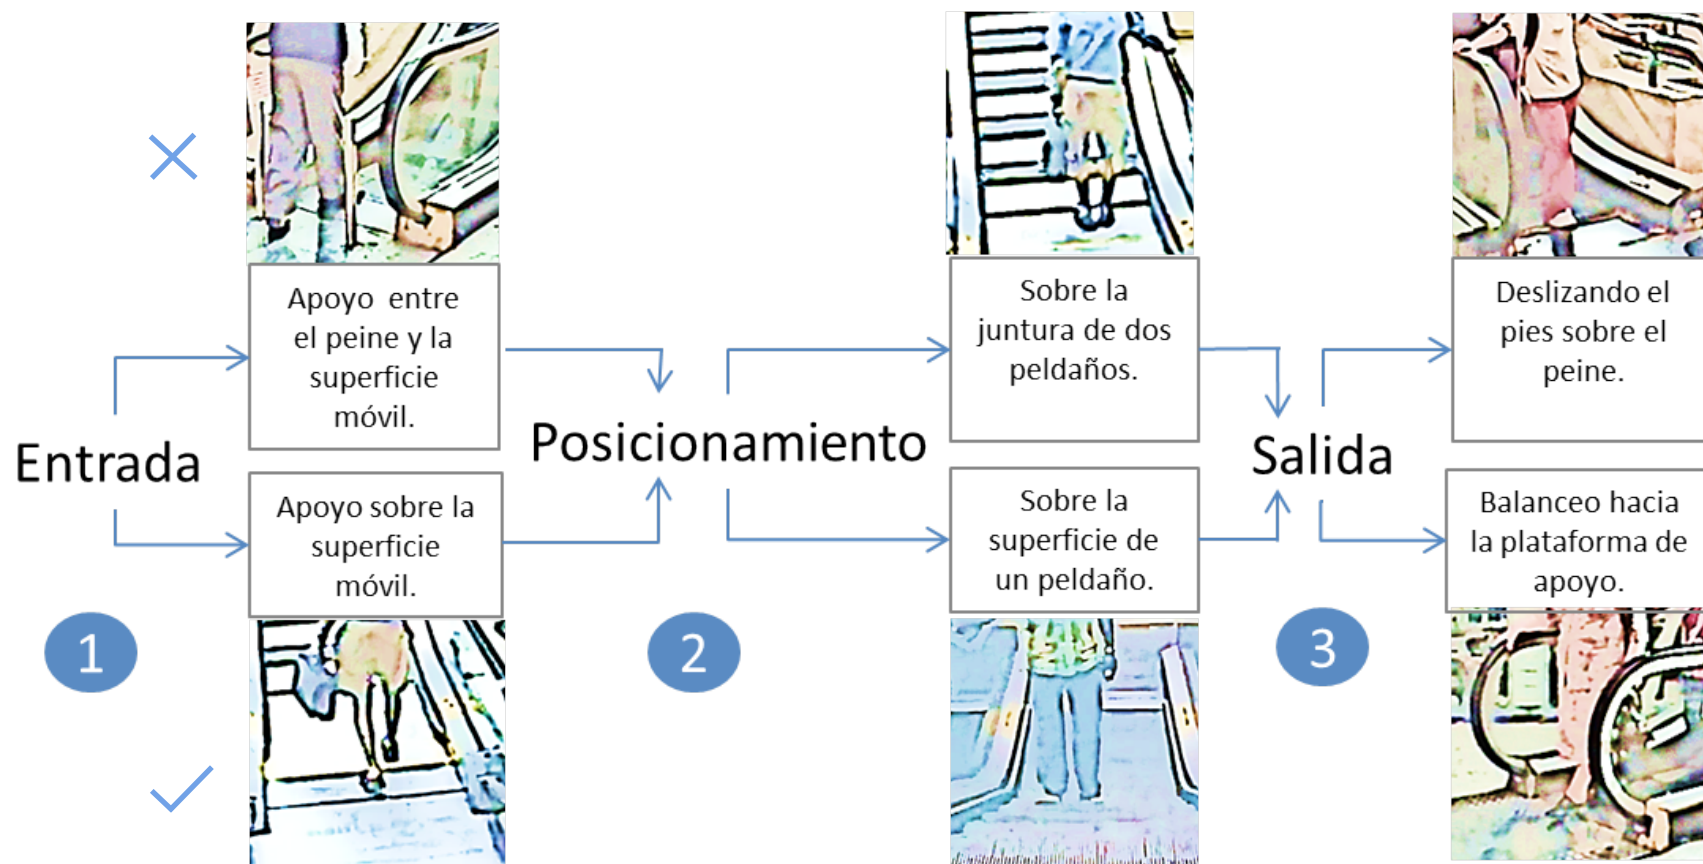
Entrada

Apoyo entre el peine y la superficie móvil.

Apoyo sobre la superficie móvil.

1

Posicionamiento

Sobre la juntura de dos peldaños.

Sobre la superficie de un peldaño.

2

Salida

Deslizando el pies sobre el peine.

Balanceo hacia la plataforma de apoyo.

3